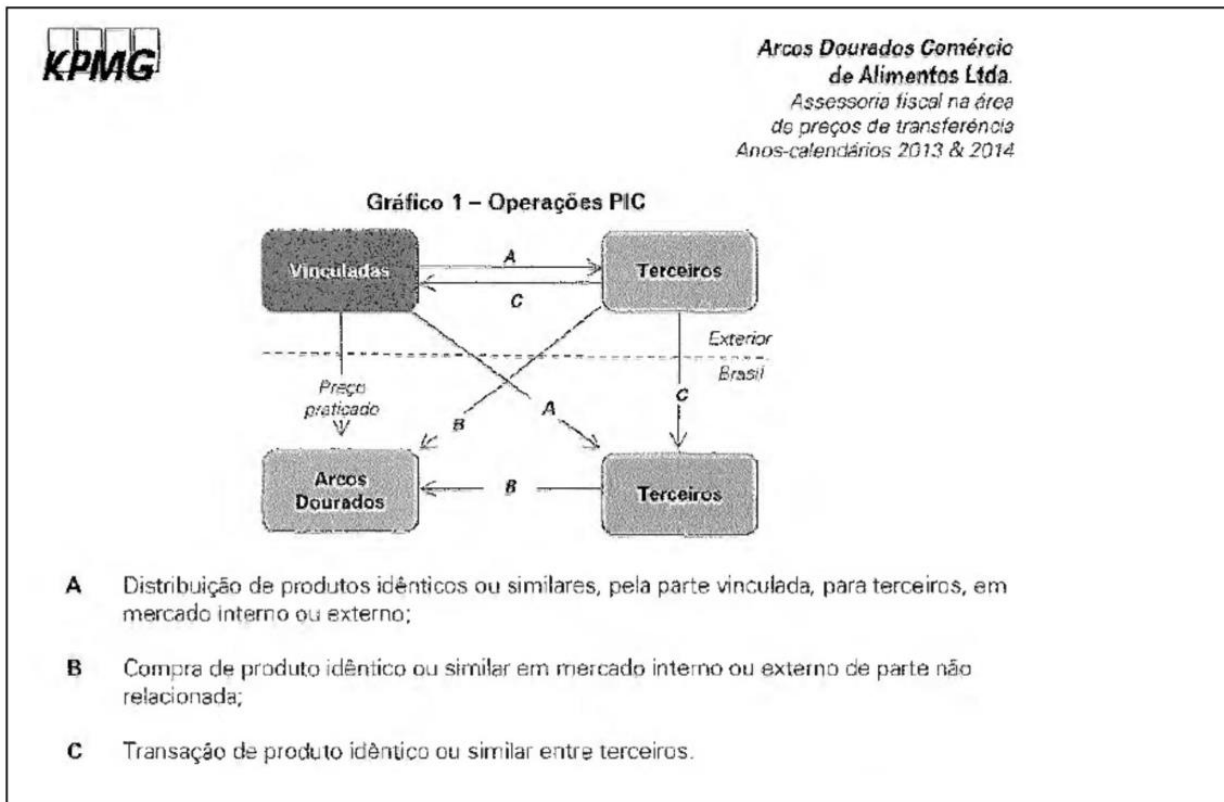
KPMG

Arcos Dourados Comércio de Alimentos Ltda.
Assessoria fiscal na área de preços de transferência
Anos-calendários 2013 & 2014

Gráfico 1 – Operações PIC

Vinculadas
A
C
Terceiros
Exterior
Brasil
Preço praticado
B
A
C
Arcos Dourados
B
Terceiros

A Distribuição de produtos idênticos ou similares, pela parte vinculada, para terceiros, em mercado interno ou externo;

B Compra de produto idêntico ou similar em mercado interno ou externo de parte não relacionada;

C Transação de produto idêntico ou similar entre terceiros.